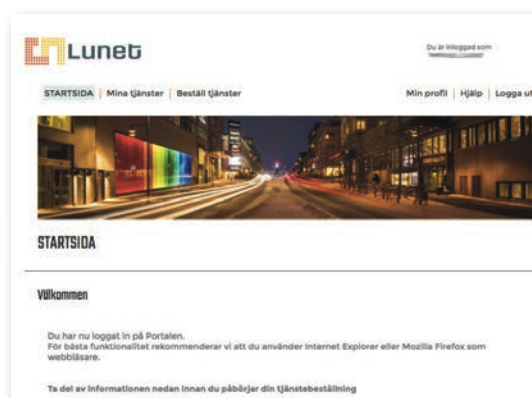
Luneb

Du är inloggad som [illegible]

STARTSIDA | Mina tjänster | Beställ tjänster

Min profil | Hjälp | Logga ut

STARTSIDA

Välkommen

Du har nu loggat in på Portalen.
För bästa funktionalitet rekommenderar vi att du använder Internet Explorer eller Mozilla Firefox som webbläsare.

Ta del av informationen nedan innan du påbörjar din tjänstebeställning